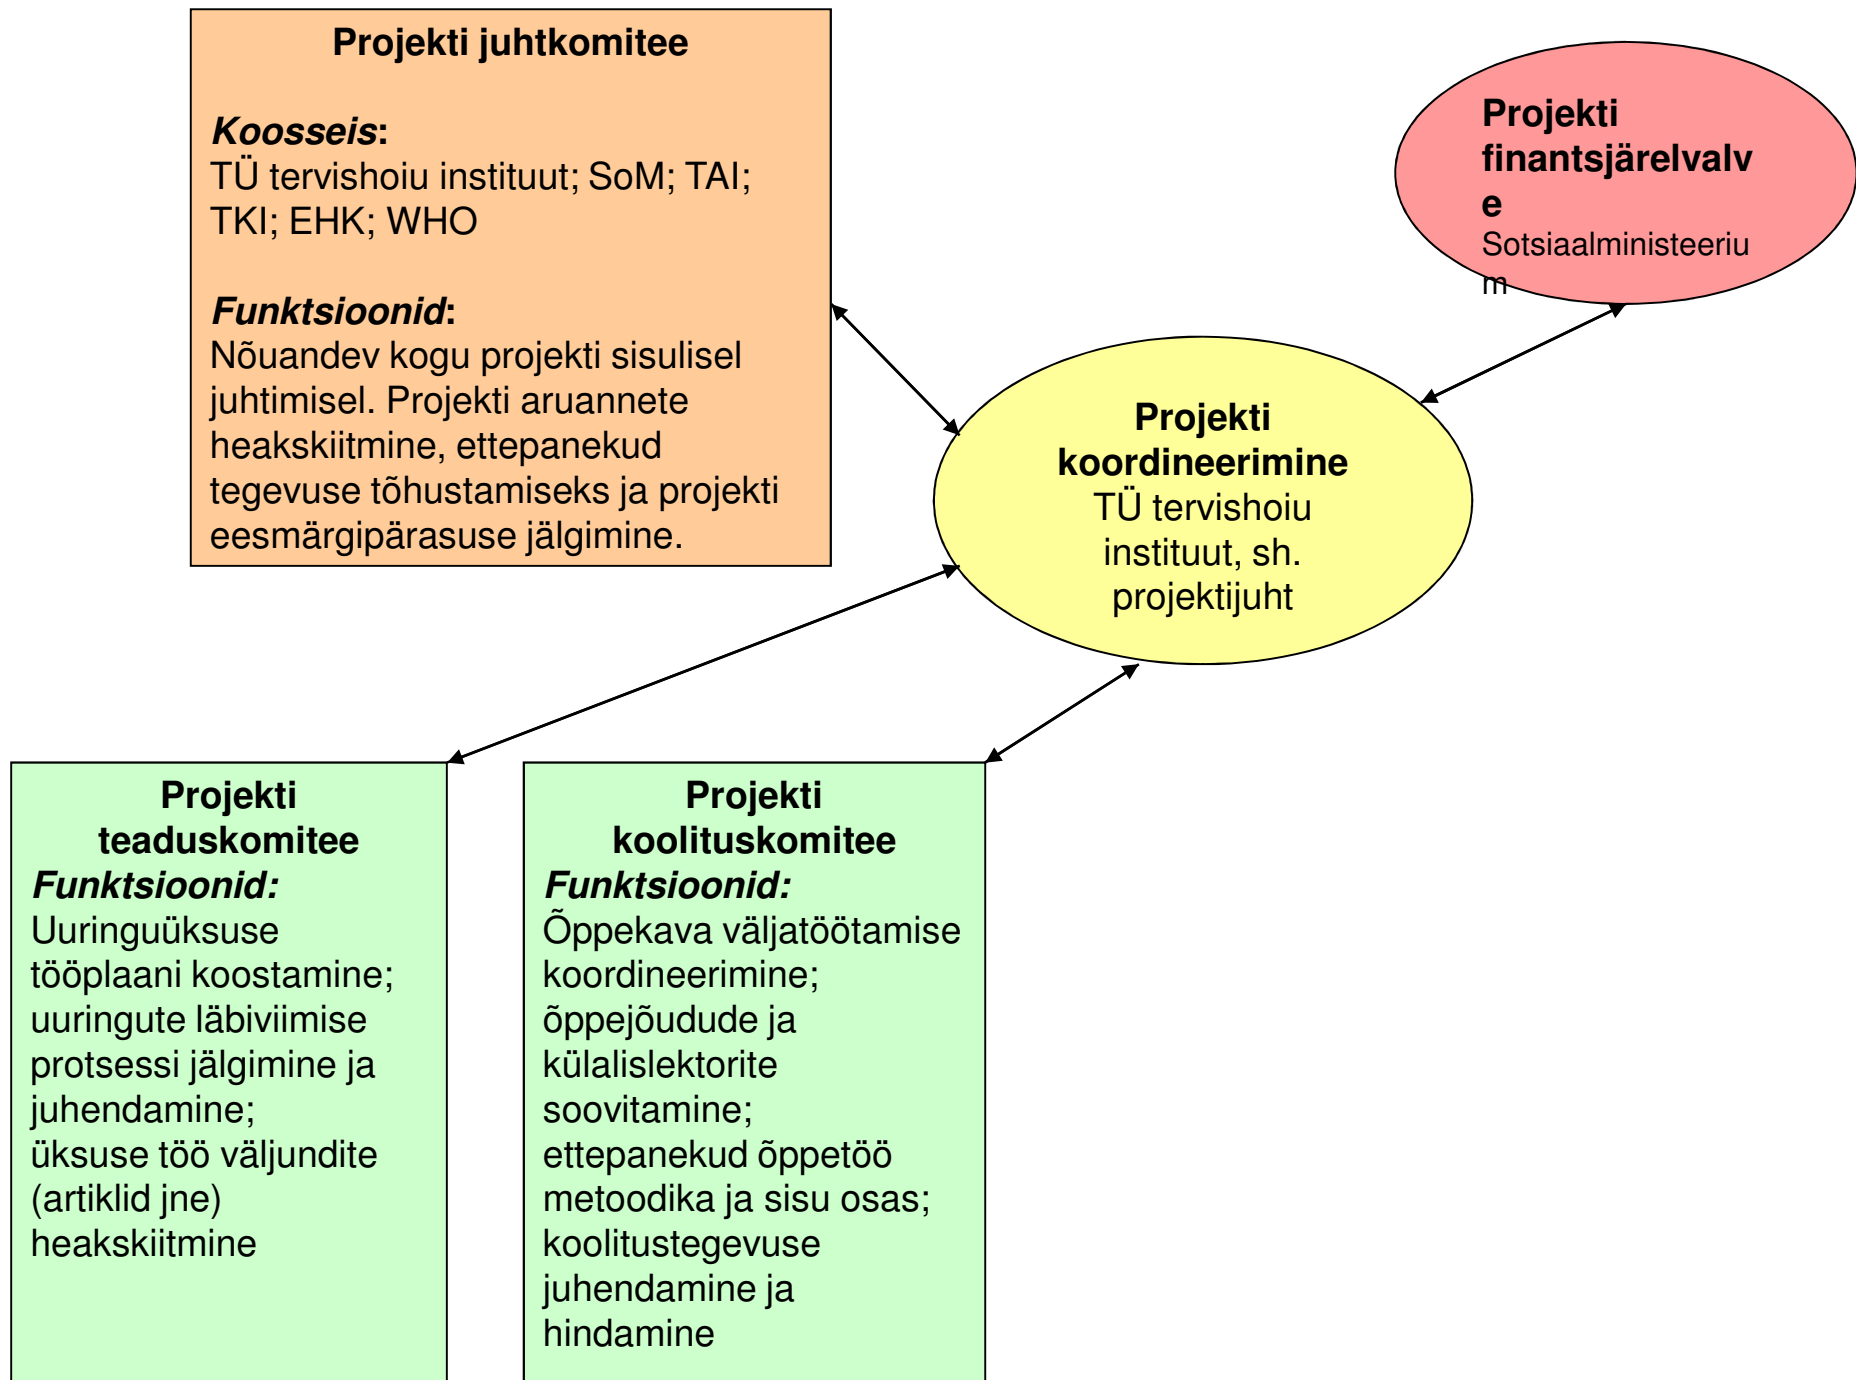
Projekti juhtkomitee

**Koosseis**:
TÜ tervishoiu instituut; SoM; TAI; TKI; EHK; WHO

**Funktsioonid**:
Nõuandev kogu projekti sisulisel juhtimisel. Projekti aruannete heakskiitmine, ettepanekud tegevuse tõhustamiseks ja projekti eesmärgipärasuse jälgimine.

Projekti finantsjärelvalve
Sotsiaalministeerium

Projekti koordineerimine
TÜ tervishoiu instituut, sh. projektijuht

Projekti teaduskomitee
**Funktsioonid:**
Uuringuüksuse tööplaani koostamine; uuringute läbiviimise protsessi jälgimine ja juhendamine; üksuse töö väljundite (artiklid jne) heakskiitmine

Projekti koolituskomitee
**Funktsioonid:**
Õppekava väljatöötamise koordineerimine; õppejõudude ja külalislektorite soovitamine; ettepanekud õppetöö metoodika ja sisu osas; koolitustegevuse juhendamine ja hindamine